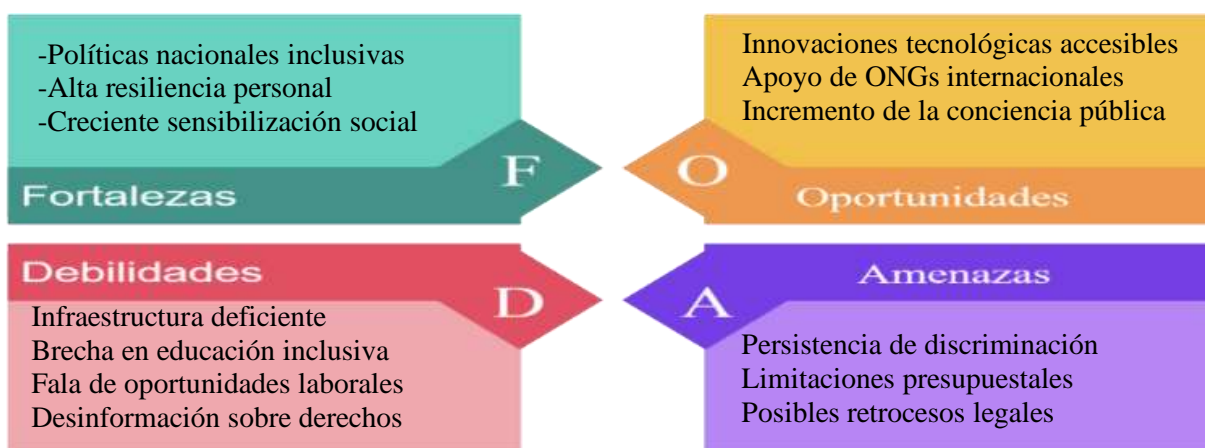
-Políticas nacionales inclusivas
-Alta resiliencia personal
-Creciente sensibilización social

F

Fortalezas

Innovaciones tecnológicas accesibles
Apoyo de ONGs internacionales
Incremento de la conciencia pública

O

Oportunidades

Debilidades

D

Infraestructura deficiente
Brecha en educación inclusiva
Fala de oportunidades laborales
Desinformación sobre derechos

Amenazas

A

Persistencia de discriminación
Limitaciones presupuestales
Posibles retrocesos legales